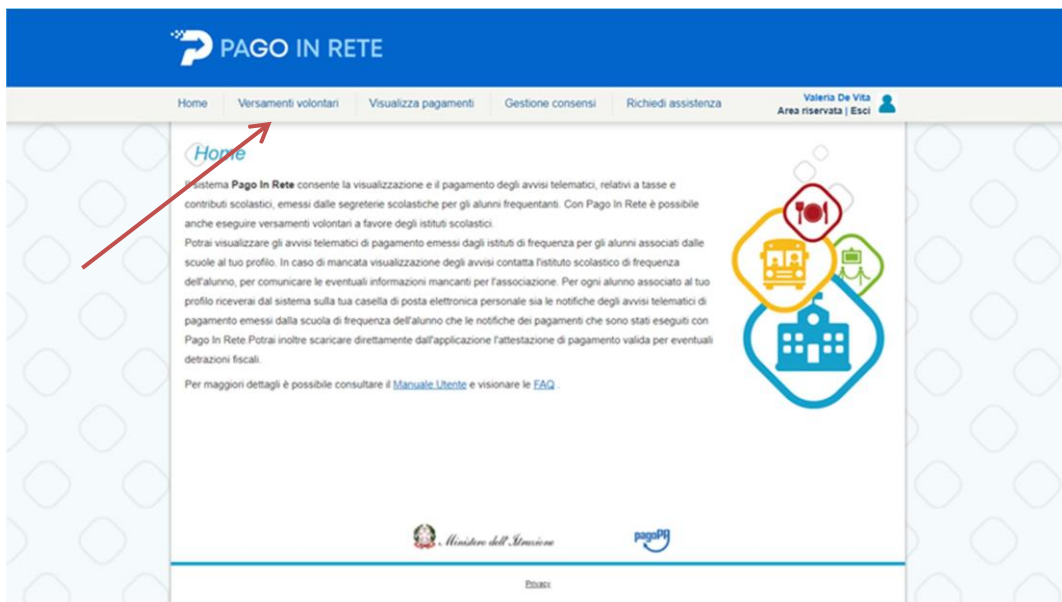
PAGO IN RETE

Home | Versamenti volontari | Visualizza pagamenti | Gestione consensi | Richiedi assistenza

Valeria De Vita
Area riservata | Esci

Home

Il sistema **Pago In Rete** consente la visualizzazione e il pagamento degli avvisi telematici, relativi a tasse e contributi scolastici, emessi dalle segreterie scolastiche per gli alunni frequentanti. Con Pago In Rete è possibile anche eseguire versamenti volontari a favore degli istituti scolastici.
Potrai visualizzare gli avvisi telematici di pagamento emessi dagli istituti di frequenza per gli alunni associati dalle scuole al tuo profilo. In caso di mancata visualizzazione degli avvisi contatta l'istituto scolastico di frequenza dell'alunno, per comunicare le eventuali informazioni mancanti per l'associazione. Per ogni alunno associato al tuo profilo riceverai dal sistema sulla tua casella di posta elettronica personale sia le notifiche degli avvisi telematici di pagamento emessi dalla scuola di frequenza dell'alunno che le notifiche dei pagamenti che sono stati eseguiti con Pago In Rete.Potrai inoltre scaricare direttamente dall'applicazione l'attestazione di pagamento valida per eventuali detrazioni fiscali.

Per maggiori dettagli è possibile consultare il Manuale Utente e visionare le FAQ .

Ministero dell'Istruzione

pagoPA

Privacy